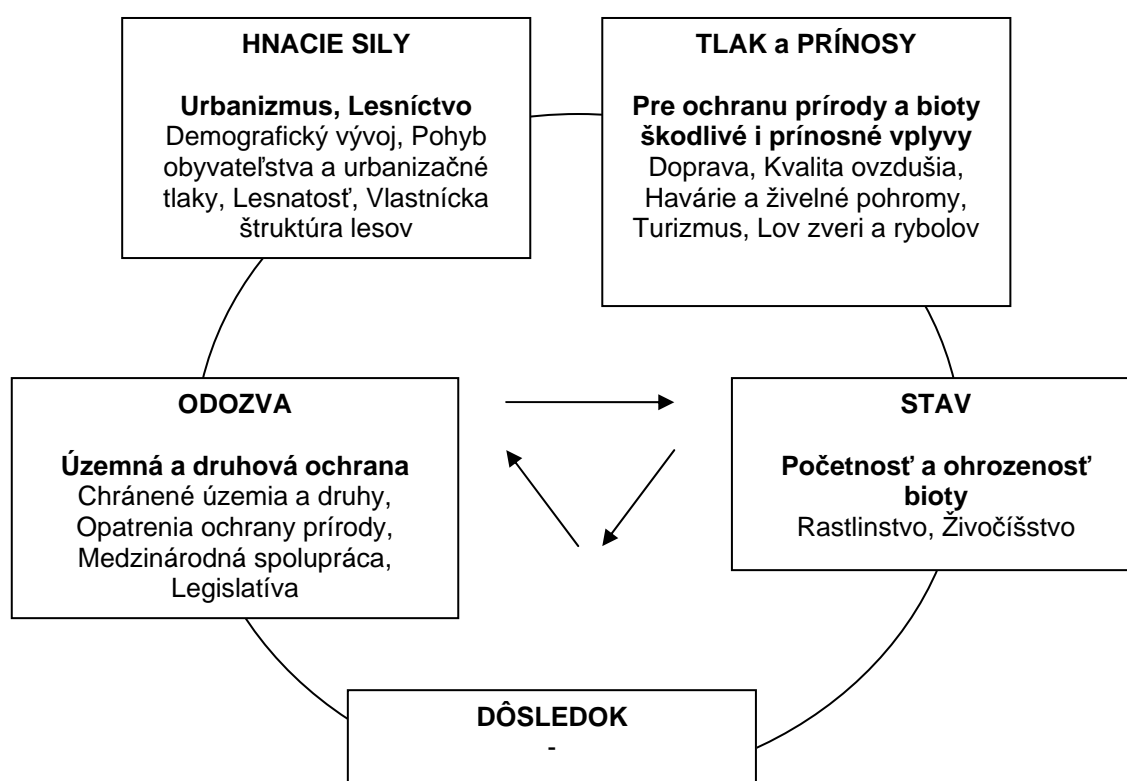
HNACIE SILY

Urbanizmus, Lesníctvo
Demografický vývoj, Pohyb obyvateľstva a urbanizačné tlaky, Lesnatosť, Vlastnícka štruktúra lesov

TLAK a PRÍNOSY

Pre ochranu prírody a bioty škodlivé i prínosné vplyvy
Doprava, Kvalita ovzdušia, Havárie a živelné pohromy, Turizmus, Lov zveri a rybolov

ODOZVA

Územná a druhová ochrana
Chránené územia a druhy, Opatrenia ochrany prírody, Medzinárodná spolupráca, Legislatíva

STAV

Početnosť a ohrozenosť bioty
Rastlinstvo, Živočíšstvo

DÔSLEDOK
-